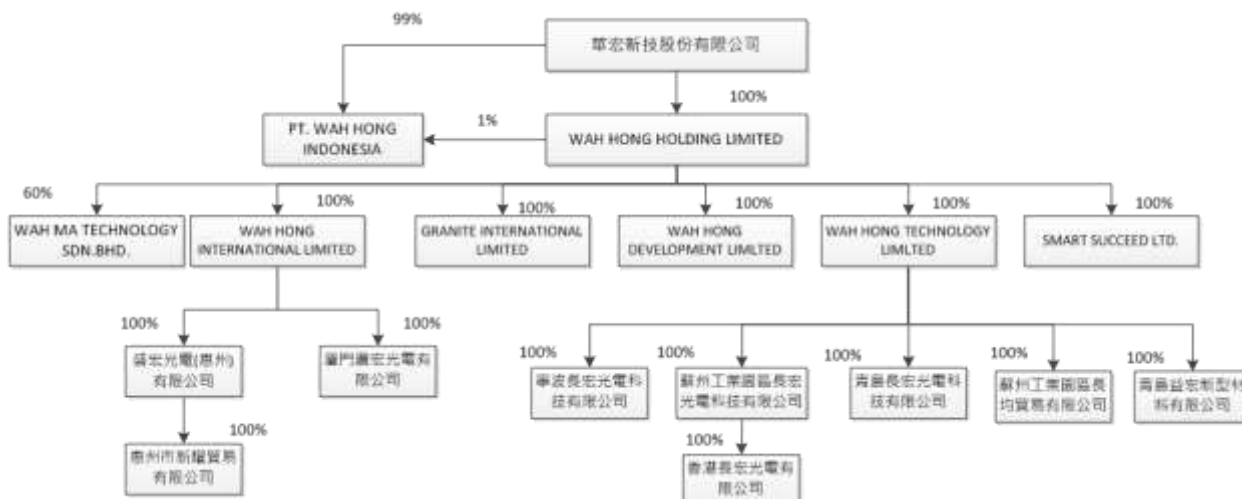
99%

華宏新技股份有限公司

100%

PT. WAH HONG INDONESIA

1%

WAH HONG HOLDING LIMITED

60%

WAH MA TECHNOLOGY SDN.BHD.

100%

WAH HONG INTERNATIONAL LIMITED

100%

GRANITE INTERNATIONAL LIMITED

100%

WAH HONG DEVELOPMENT LIMLTED

100%

WAH HONG TECHNOLOGY LIMLTED

100%

SMART SUCCEED LTD.

100%

益宏光電(惠州)有限公司

100%

廈門慶宏光電有限公司

100%

惠州市新耀貿易有限公司

100%

寧波長宏光電科技有限公司

100%

蘇州工業園區長宏光電科技有限公司

100%

香港長宏光電有限公司

100%

青島長宏光電科技有限公司

100%

蘇州工業園區長均貿易有限公司

100%

青島益宏新型材料有限公司